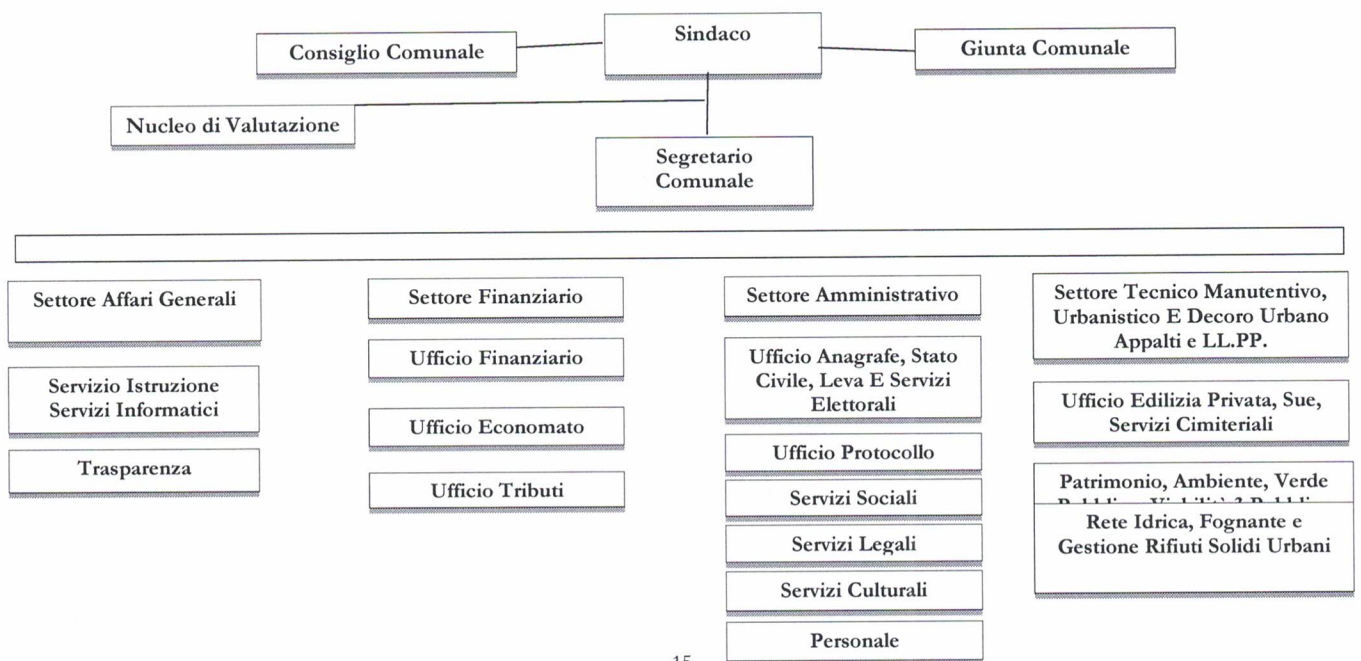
Consiglio Comunale

Sindaco

Giunta Comunale

Nucleo di Valutazione

Segretario Comunale

Settore Affari Generali

Servizio Istruzione Servizi Informatici

Trasparenza

Settore Finanziario

Ufficio Finanziario

Ufficio Economato

Ufficio Tributi

Settore Amministrativo

Ufficio Anagrafe, Stato Civile, Leva E Servizi Elettorali

Ufficio Protocollo

Servizi Sociali

Servizi Legali

Servizi Culturali

Personale

Settore Tecnico Manutentivo, Urbanistico E Decoro Urbano Appalti e LL.PP.

Ufficio Edilizia Privata, Sue, Servizi Cimiteriali

Patrimonio, Ambiente, Verde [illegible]

Rete Idrica, Fognante e Gestione Rifiuti Solidi Urbani

15